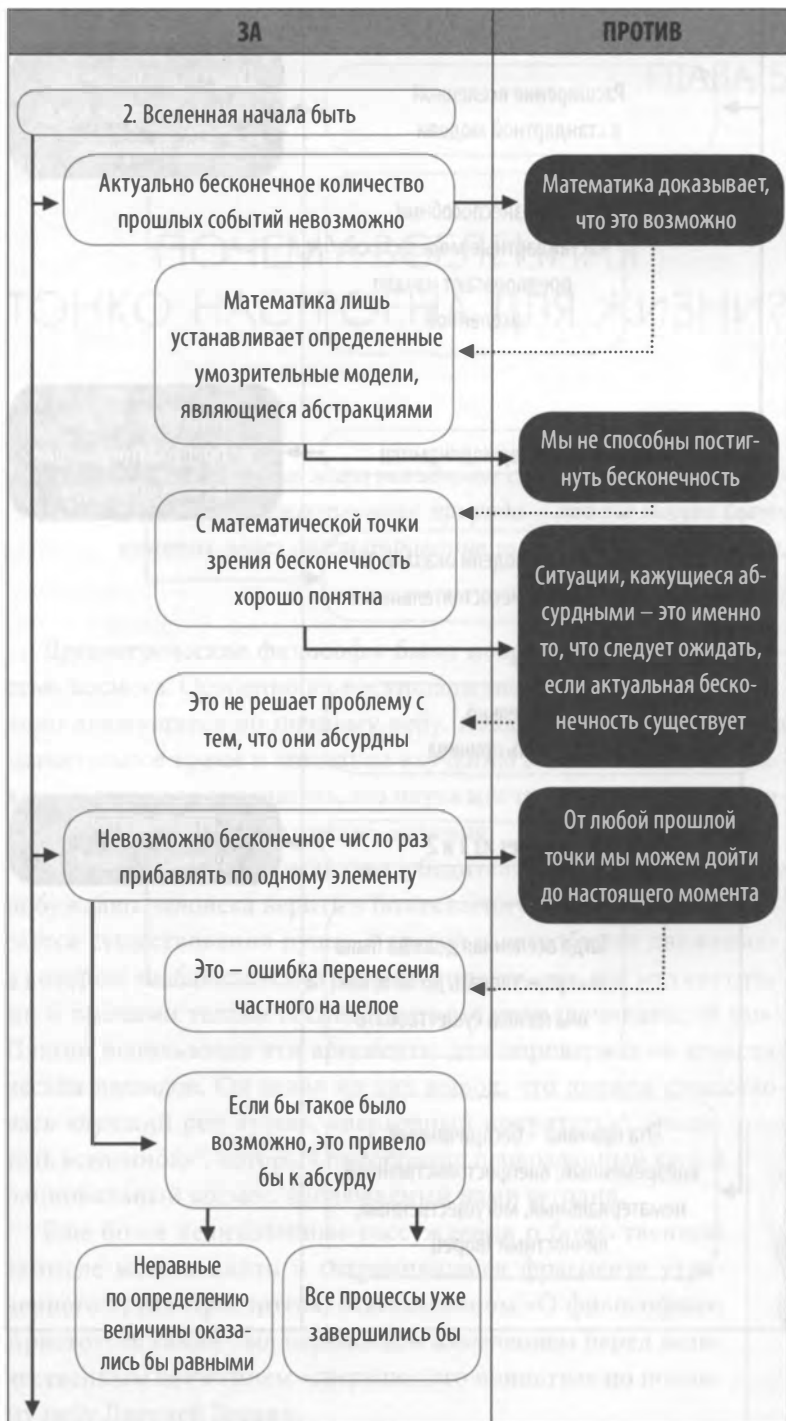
| ЗА | ПРОТИВ |
|---|---|

2. Вселенная начала быть

Актуально бесконечное количество прошлых событий невозможно

Математика доказывает, что это возможно

Математика лишь устанавливает определенные умозрительные модели, являющиеся абстракциями

Мы не способны постигнуть бесконечность

С математической точки зрения бесконечность хорошо понятна

Ситуации, кажущиеся абсурдными – это именно то, что следует ожидать, если актуальная бесконечность существует

Это не решает проблему с тем, что они абсурдны

Невозможно бесконечное число раз прибавлять по одному элементу

От любой прошлой точки мы можем дойти до настоящего момента

Это – ошибка перенесения частного на целое

Если бы такое было возможно, это привело бы к абсурду

Неравные по определению величины оказались бы равными

Все процессы уже завершились бы